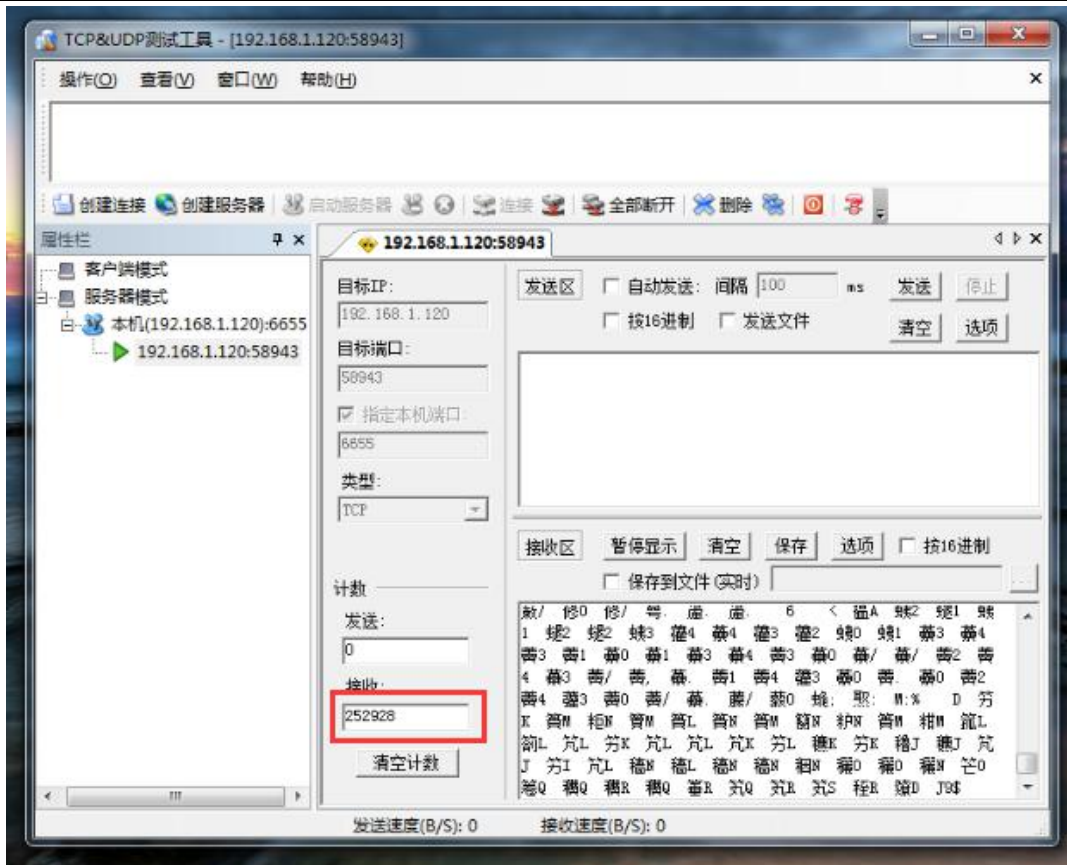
TCP&UDP测试工具 - [192.168.1.120:58943]

操作(O) 查看(V) 窗口(W) 帮助(H)

创建连接 创建服务器 启动服务器 连接 全部断开 删除

属性栏

客户端模式
服务器模式
本机(192.168.1.120):6655
192.168.1.120:58943

192.168.1.120:58943

目标IP:
192.168.1.120
目标端口:
58943
指定本机端口:
6655
类型:
TCP

发送区 自动发送: 间隔 100 ms 发送 停止
按16进制 发送文件 清空 选项

接收区 暂停显示 清空 保存 选项 按16进制
保存到文件(实时)

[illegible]

计数
发送:
0
接收:
252928
清空计数

发送速度(B/S): 0 接收速度(B/S): 0